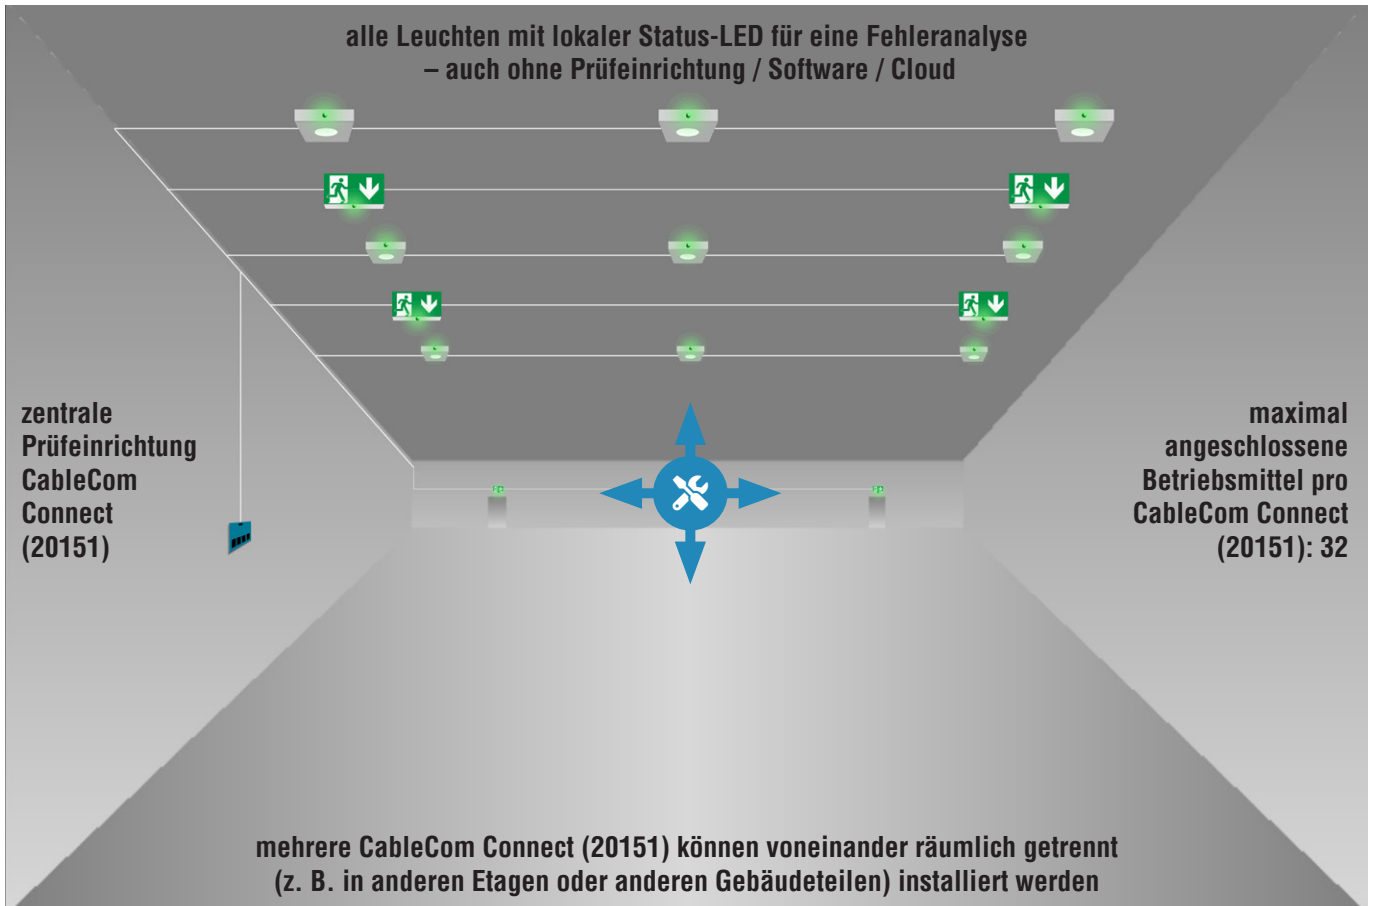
alle Leuchten mit lokaler Status-LED für eine Fehleranalyse
– auch ohne Prüfeinrichtung / Software / Cloud

zentrale
Prüfeinrichtung
CableCom
Connect
(20151)

maximal
angeschlossene
Betriebsmittel pro
CableCom Connect
(20151): 32

mehrere CableCom Connect (20151) können voneinander räumlich getrennt
(z. B. in anderen Etagen oder anderen Gebäudeteilen) installiert werden